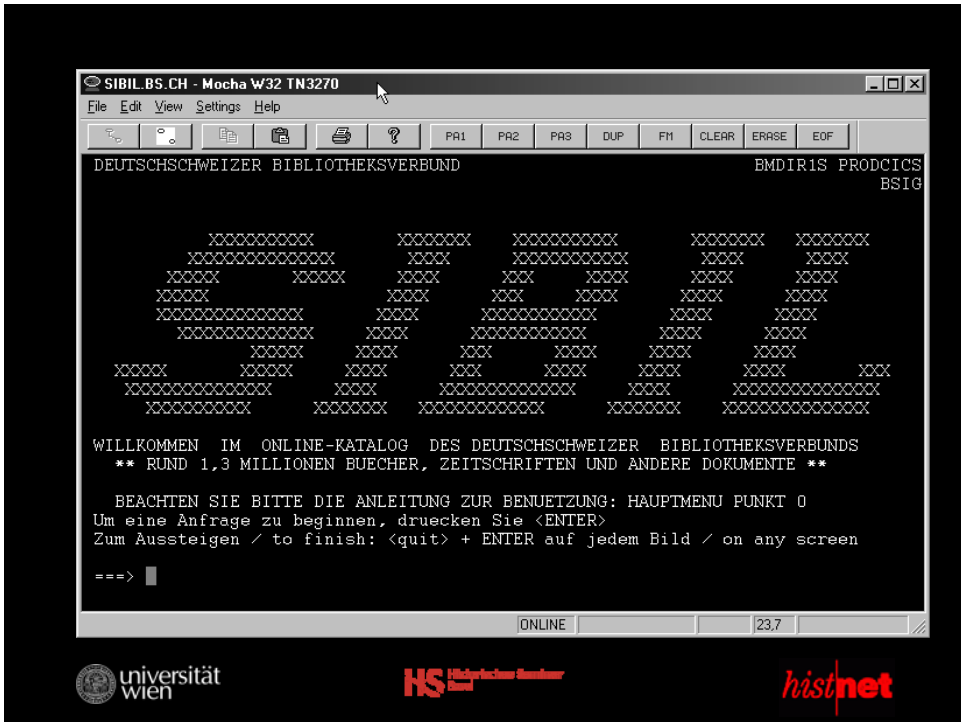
SIBIL.BS.CH - Mocha W32 TN3270

File Edit View Settings Help

PA1 PA2 PA3 DUP FM CLEAR ERASE EOF

DEUTSCHSCHWEIZER BIBLIOTHEKSVERBUND

BMDIR1S PRODCICS
BSIG

WILLKOMMEN IM ONLINE-KATALOG DES DEUTSCHSCHWEIZER BIBLIOTHEKSVERBUNDS
** RUND 1,3 MILLIONEN BUECHER, ZEITSCHRIFTEN UND ANDERE DOKUMENTE **

BEACHTEN SIE BITTE DIE ANLEITUNG ZUR BENUETZUNG: HAUPTMENU PUNKT 0
Um eine Anfrage zu beginnen, druecken Sie <ENTER>
Zum Aussteigen / to finish: <quit> + ENTER auf jedem Bild / on any screen

===>

ONLINE 23,7

universität wien

HS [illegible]

histnet